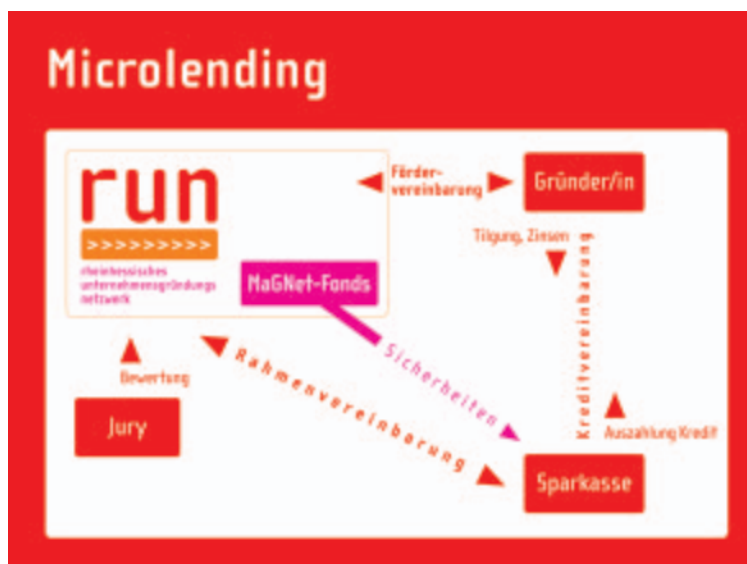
Microlending

run

>>>>>>>>>

rheinhessisches unternehmensgründungs netzwerk

MaGNet-Fonds

Förder-vereinbarung

Gründer/in

Tilgung, Zinsen

Kreditvereinbarung

Sicherheiten

Rahmenvereinbarung

Bewertung

Jury

Auszahlung Kredit

Sparkasse